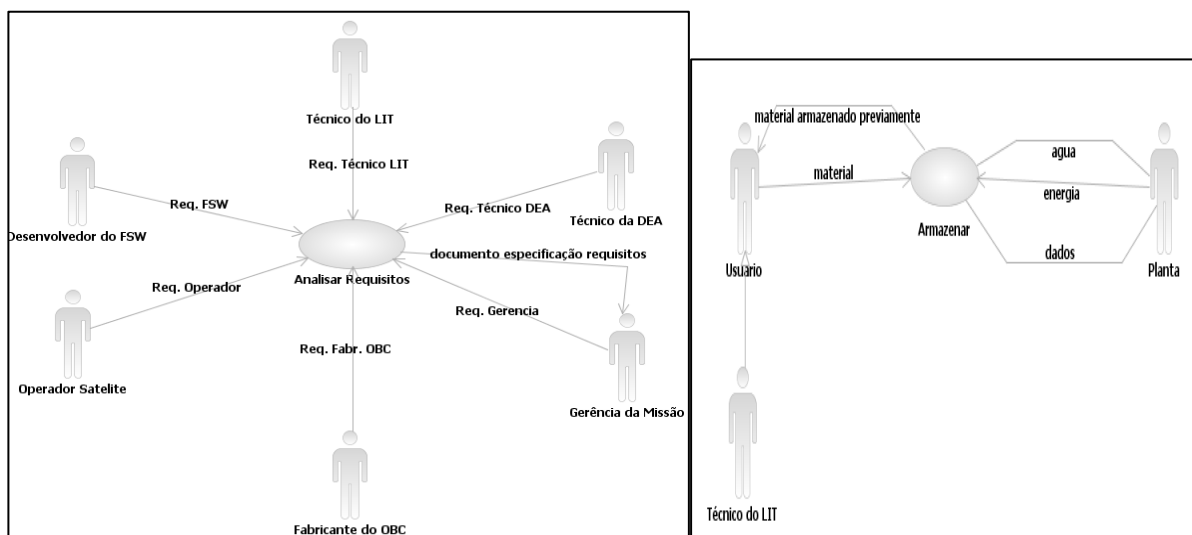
Técnico do LIT

Req. Técnico LIT

Técnico da DEA

Req. Técnico DEA

Desenvolvedor do FSW

Req. FSW

documento especificação requisitos

Analisar Requisitos

Req. Operador

Req. Gerencia

Operador Satelite

Req. Fabr. OBC

Gerência da Missão

Fabricante do OBC

material armazenado previamente

agua

material

energia

Armazenar

dados

Usuario

Planta

Técnico do LIT